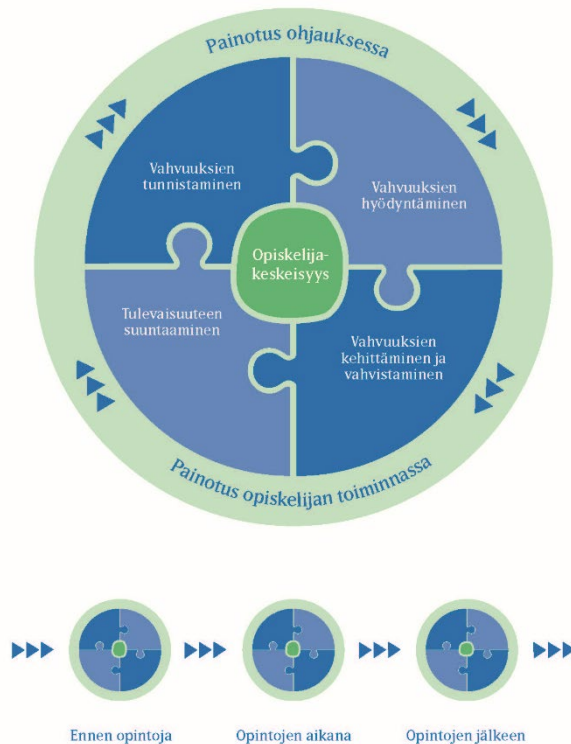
Painotus ohjauksessa

Vahvuuksien tunnistaminen

Vahvuuksien hyödyntäminen

Opiskelija-keskeisyys

Tulevaisuuteen suuntaaminen

Vahvuuksien kehittäminen ja vahvistaminen

Painotus opiskelijan toiminnassa

Ennen opintoja

Opintojen aikana

Opintojen jälkeen